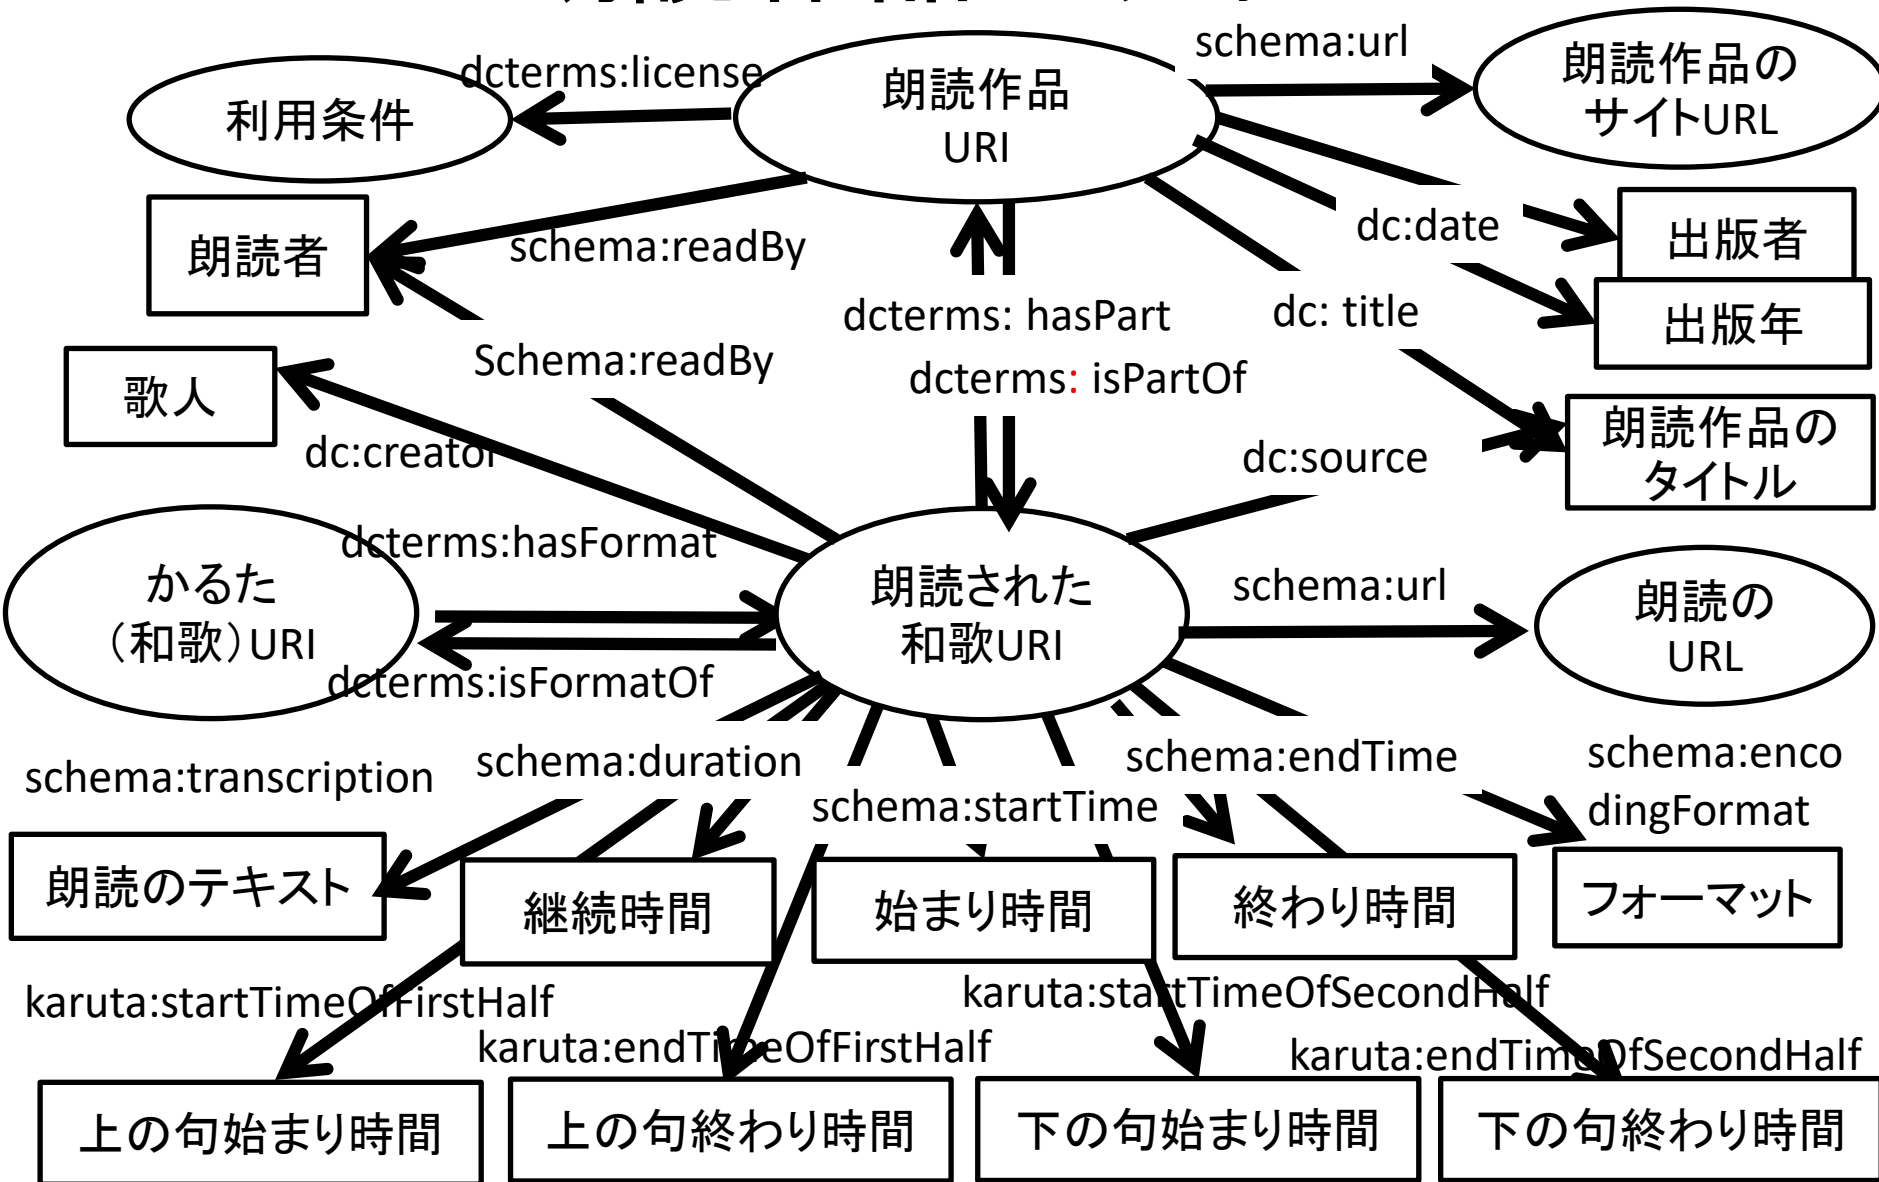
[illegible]

schema:url

朗読作品のサイトURL

dcterms:license

朗読作品URI

利用条件

朗読者

schema:readBy

dc:date

出版者

出版年

dcterms: hasPart

dc: title

歌人

Schema:readBy

dcterms: isPartOf

朗読作品のタイトル

dc:creator

dc:source

dcterms:hasFormat

かるた（和歌）URI

朗読された和歌URI

schema:url

朗読のURL

dcterms:isFormatOf

schema:transcription

schema:duration

schema:endTime

schema:encodingFormat

schema:startTime

朗読のテキスト

継続時間

始まり時間

終わり時間

フォーマット

karuta:startTimeOfFirstHalf

karuta:startTimeOfSecondHalf

karuta:endTimeOfFirstHalf

karuta:endTimeOfSecondHalf

上の句始まり時間

上の句終わり時間

下の句始まり時間

下の句終わり時間